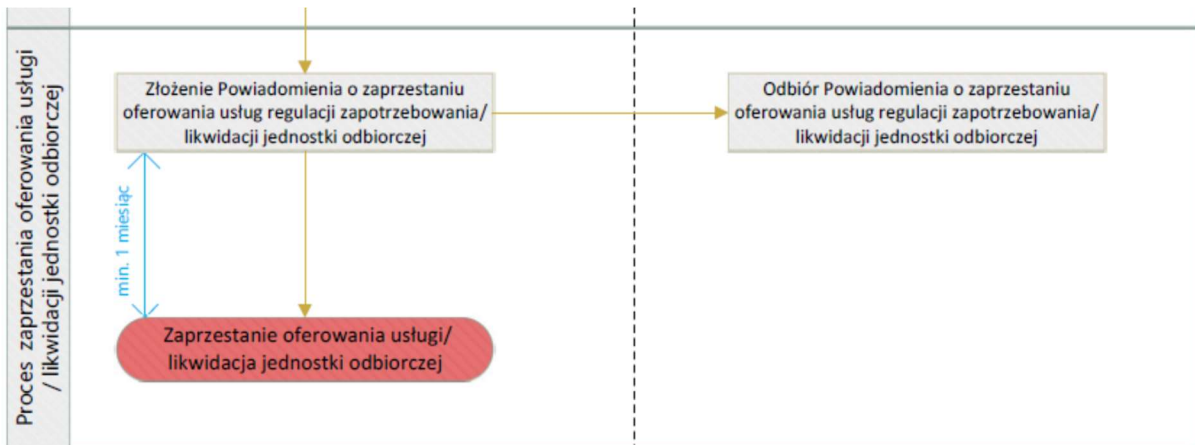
Proces zaprzestania oferowania usługi / likwidacji jednostki odbiorczej

Złożenie Powiadomienia o zaprzestaniu oferowania usług regulacji zapotrzebowania/ likwidacji jednostki odbiorczej

Odbiór Powiadomienia o zaprzestaniu oferowania usług regulacji zapotrzebowania/ likwidacji jednostki odbiorczej

min. 1 miesiąc

Zaprzestanie oferowania usługi/ likwidacja jednostki odbiorczej